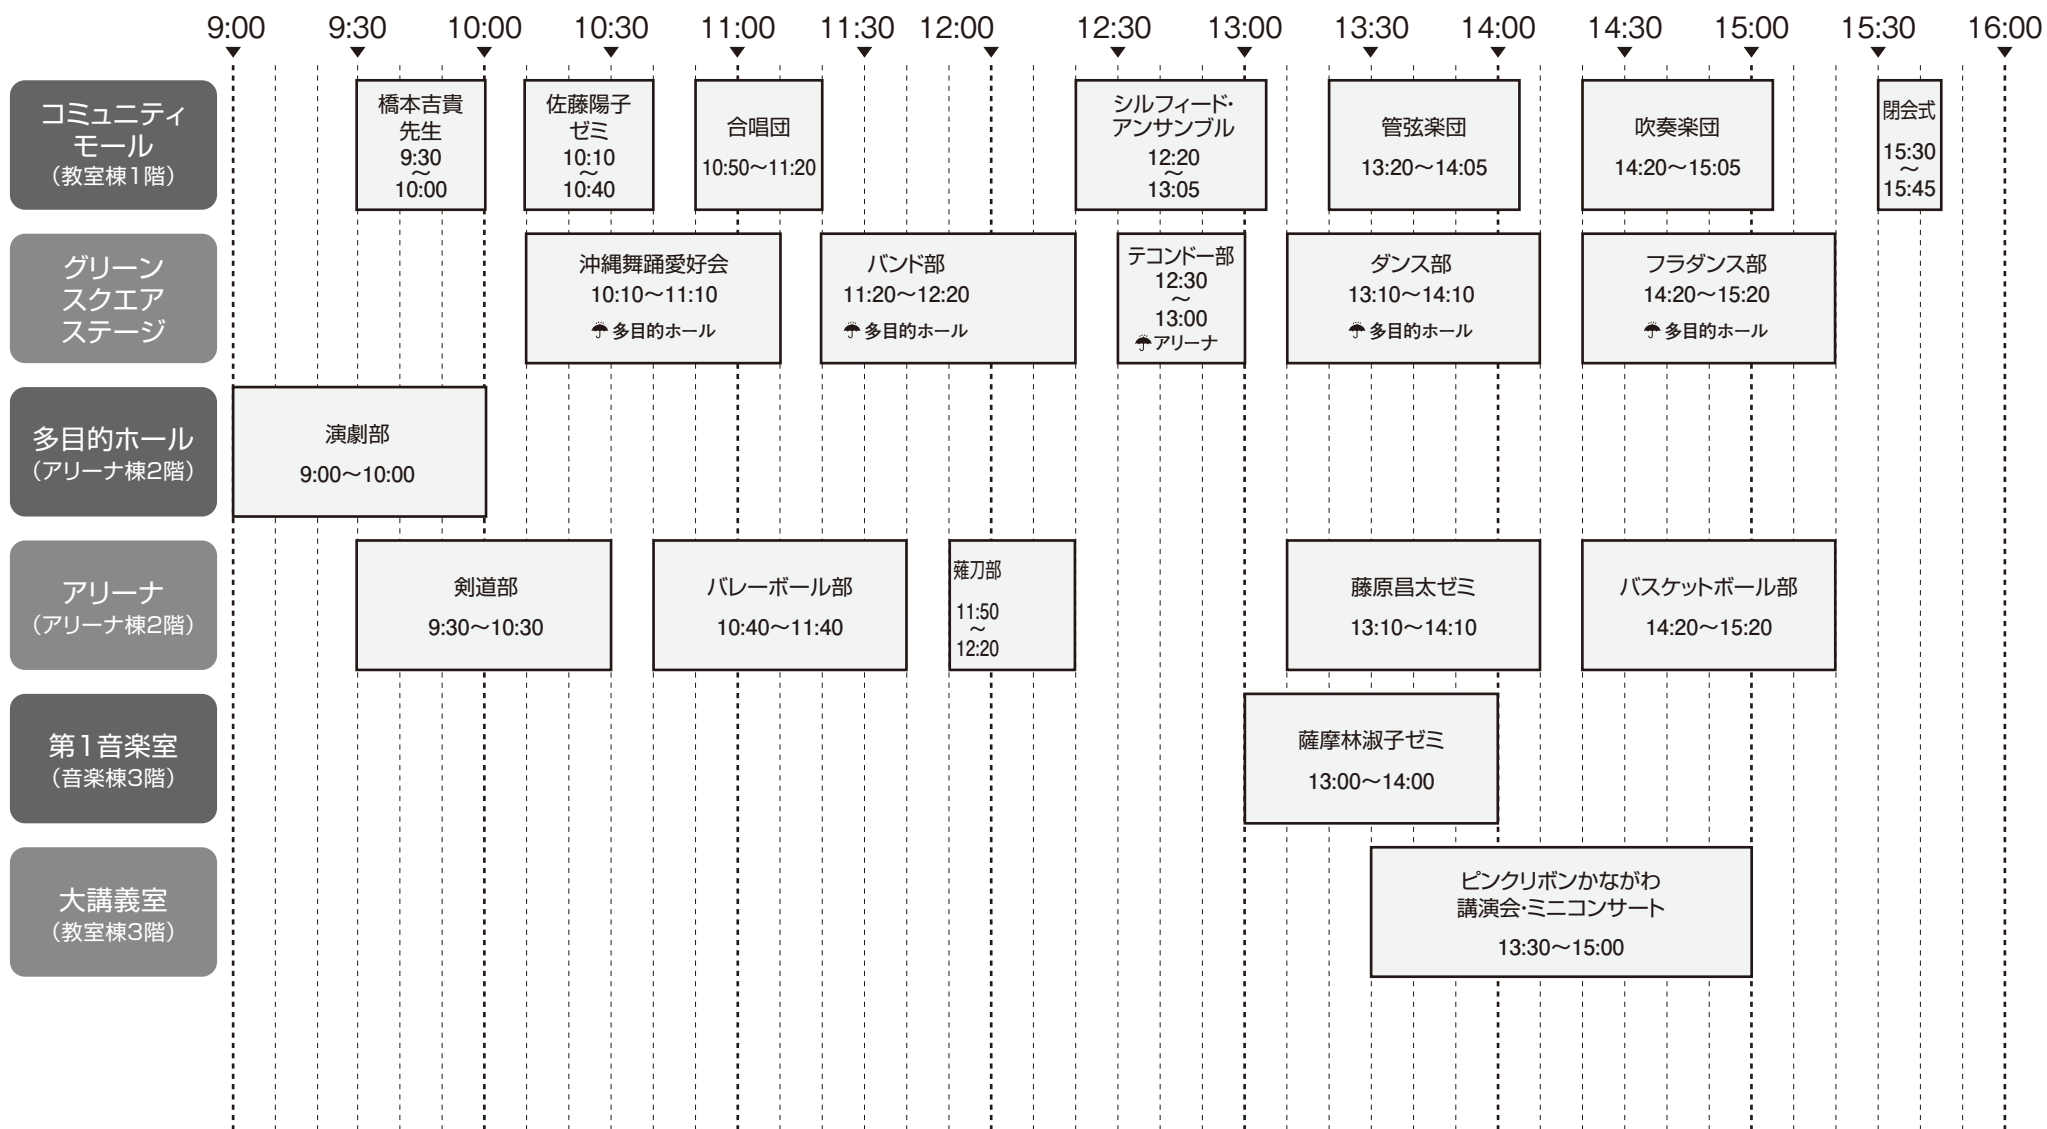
9:00 9:30 10:00 10:30 11:00 11:30 12:00 12:30 13:00 13:30 14:00 14:30 15:00 15:30 16:00

コミュニティモール（教室棟1階）
橋本吉貴先生 9:30〜10:00
佐藤陽子ゼミ 10:10〜10:40
合唱団 10:50〜11:20
シルフィード・アンサンブル 12:20〜13:05
管弦楽団 13:20〜14:05
吹奏楽団 14:20〜15:05
閉会式 15:30〜15:45

グリーンスクエアステージ
沖縄舞踊愛好会 10:10〜11:10 多目的ホール
バンド部 11:20〜12:20 多目的ホール
テコンドー部 12:30〜13:00 アリーナ
ダンス部 13:10〜14:10 多目的ホール
フラダンス部 14:20〜15:20 多目的ホール

多目的ホール（アリーナ棟2階）
演劇部 9:00〜10:00

アリーナ（アリーナ棟2階）
剣道部 9:30〜10:30
バレーボール部 10:40〜11:40
薙刀部 11:50〜12:20
藤原昌太ゼミ 13:10〜14:10
バスケットボール部 14:20〜15:20

第1音楽室（音楽棟3階）
薩摩林淑子ゼミ 13:00〜14:00

大講義室（教室棟3階）
ピンクリボンかながわ講演会・ミニコンサート 13:30〜15:00